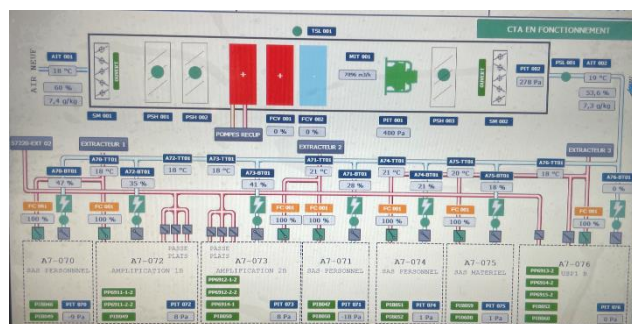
TSL 001

CTA EN FONCTIONNEMENT

AIR NEUF

AIT 001
18 °C
60 %
7,4 g/kg

SM 001
PSH 001
PSH 002
POMPES RECUP
PCV 001
0 %
FCV 002
0 %
MIT 001
PPM m3/h
PIT 001
400 Pa
PSH 003
SM 002
PIT 002
278 Pa
PSL 001
AIT 002
19 °C
53,6 %
7,3 g/kg

ST330-EXT 02
EXTRACTEUR 1
EXTRACTEUR 2
EXTRACTEUR 3

A76-TT01
18 °C
A76-BT01
47 %
A72-BT01
35 %
A72-TT01
18 °C
A73-TT01
18 °C
A73-BT01
41 %
A71-TT01
21 °C
A71-BT01
28 %
A74-TT01
18 °C
A74-BT01
21 %
A75-TT01
20 °C
A75-BT01
18 %
A76-TT01
18 °C
A76-BT01

FC 001
100 %
FC 001
100 %
FC 001
100 %
FC 001
100 %
FC 001
100 %
FC 001
100 %
FC 001
100 %

PASSE PLATS
PASSE PLATS

A7-070
SAS PERSONNEL
PIS001
PIT 070
PIS001
-9 Pa

A7-072
AMPLIFICATION IS
PPR011-1-2
PPR011-2-2
PIS001
PIT 072
8 Pa

A7-073
AMPLIFICATION IS
PPR012-1-2
PPR012-2-2
PPR014-1
PIT 073
PIS003
8 Pa

A7-071
SAS PERSONNEL
PIS007
PIT 071
PIS008
18 Pa

A7-074
SAS PERSONNEL
PIS003
PIT 074
PIS004
1 Pa

A7-075
SAS MATERIEL
PIS009
PIT 075
PIS010
1 Pa

A7-076
ZRC1 8
PPR013-2
PPR014-2
PPR015-2
PPR016-2
PIT 076